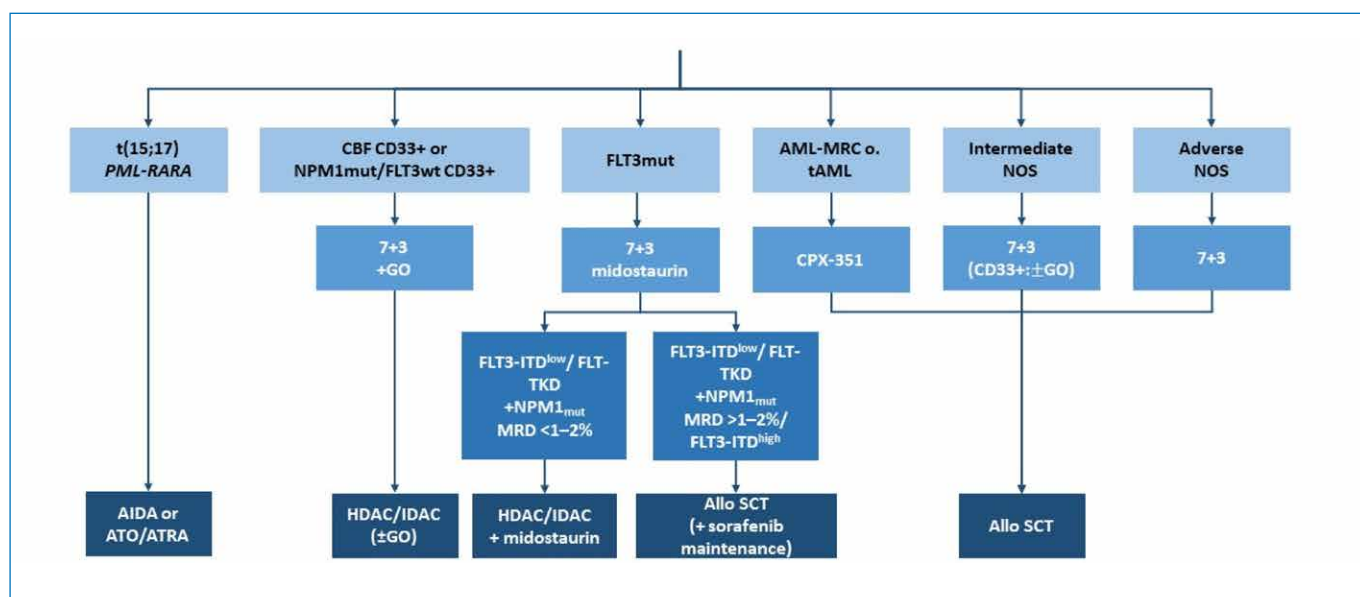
t(15;17)
*PML-RARA*

CBF CD33+ or NPM1mut/FLT3wt CD33+

FLT3mut

AML-MRC o. tAML

Intermediate NOS

Adverse NOS

7+3
+GO

7+3
midostaurin

CPX-351

7+3
(CD33+: ±GO)

7+3

FLT3-ITD$^{low}$/ FLT-TKD
+NPM1$_{mut}$
MRD <1–2%

FLT3-ITD$^{low}$/ FLT-TKD
+NPM1$_{mut}$
MRD >1–2%/
FLT3-ITD$^{high}$

AIDA or ATO/ATRA

HDAC/IDAC
(±GO)

HDAC/IDAC
+ midostaurin

Allo SCT
(+ sorafenib maintenance)

Allo SCT